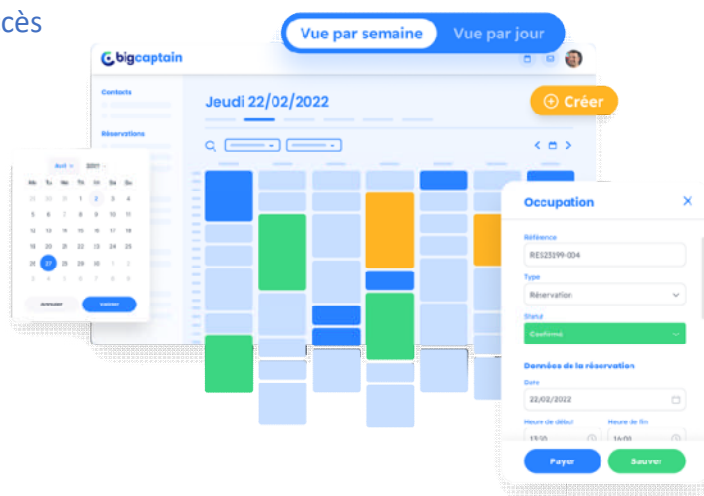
cès

Vue par semaine
Vue par jour

bigcaptain

Contacts

Réservations

Jeudi 22/02/2022

Créer

Avril 2021

| Mo | Tu | We | Th | Fr | Sa | Su |
|---|---|---|---|---|---|---|
| 29 | 30 | 31 | 1 | 2 | 3 | 4 |
| 5 | 6 | 7 | 8 | 9 | 10 | 11 |
| 12 | 13 | 14 | 15 | 16 | 17 | 18 |
| 19 | 20 | 21 | 22 | 23 | 24 | 25 |
| 26 | 27 | 28 | 29 | 30 | 1 | 2 |
| 3 | 4 | 5 | 6 | 7 | 8 | 9 |

Annuler
Valider

Occupation

Référence
RES23199-004

Type
Réservation

Statut
Confirmé

Données de la réservation

Date
22/02/2022

Heure de début
13:30

Heure de fin
16:00

Payer
Sauver